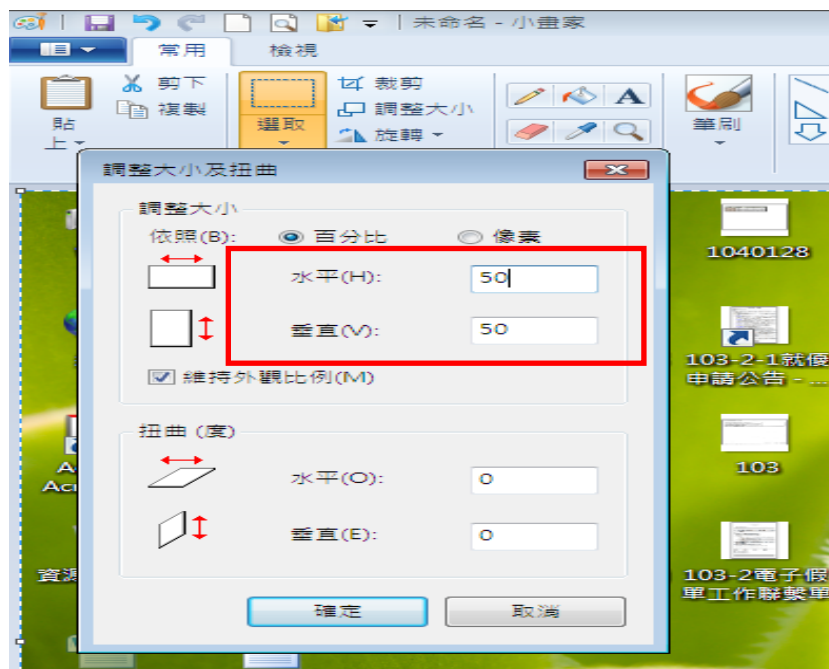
未命名 - 小畫家

常用 檢視

貼上 剪下 複製 選取 裁剪 調整大小 旋轉 筆刷

調整大小及扭曲

調整大小

依照(B): 百分比 像素

水平(H): 50

垂直(V): 50

維持外觀比例(M)

扭曲 (度)

水平(O): 0

垂直(E): 0

確定 取消

1040128

103-2-1就假申請公告 - ...

103

103-2電子假單工作聯繫單

A Acr

資源